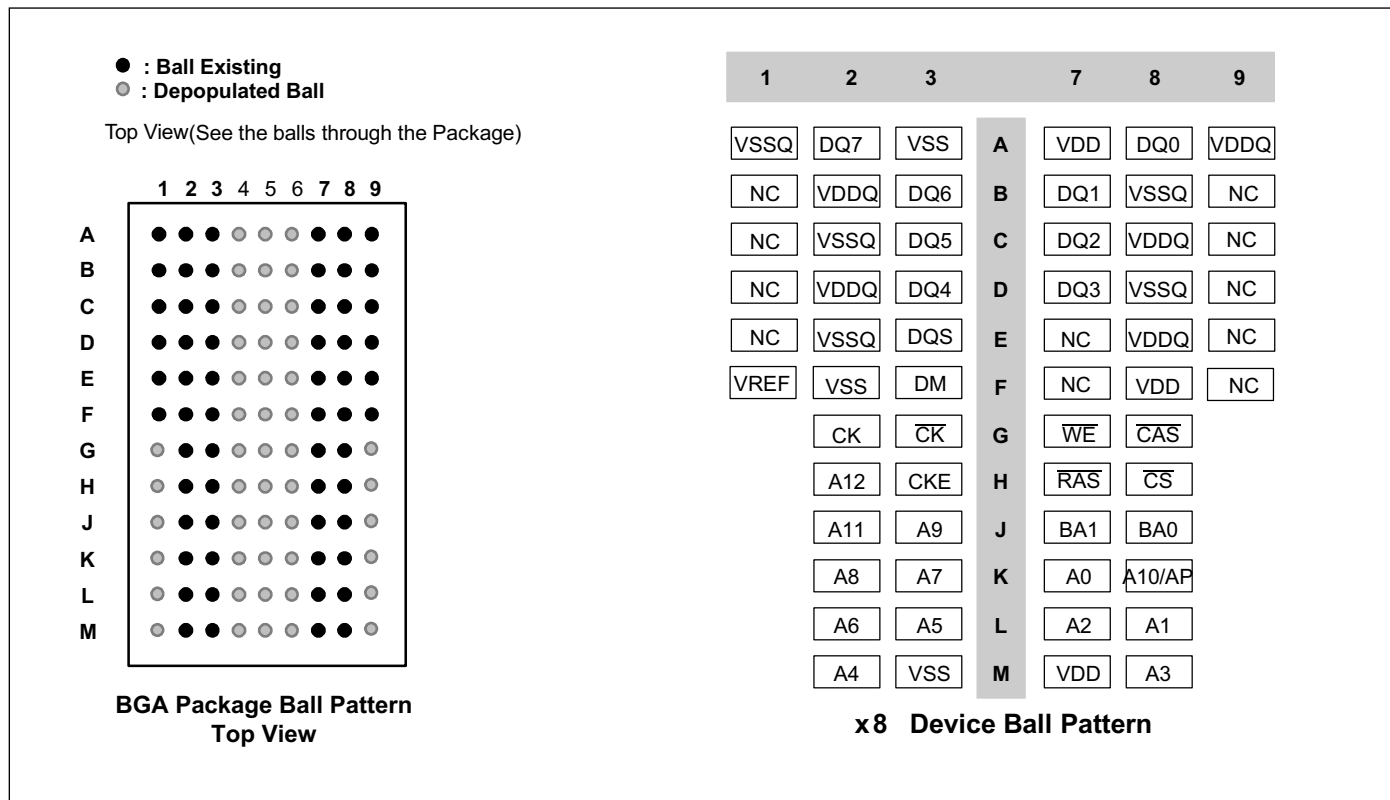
● : Ball Existing
○ : Depopulated Ball

Top View(See the balls through the Package)

1 2 3 4 5 6 7 8 9

A
B
C
D
E
F
G
H
J
K
L
M

BGA Package Ball Pattern
Top View

| 1 | 2 | 3 | | 7 | 8 | 9 |
|---|---|---|---|---|---|---|
| VSSQ | DQ7 | VSS | A | VDD | DQ0 | VDDQ |
| NC | VDDQ | DQ6 | B | DQ1 | VSSQ | NC |
| NC | VSSQ | DQ5 | C | DQ2 | VDDQ | NC |
| NC | VDDQ | DQ4 | D | DQ3 | VSSQ | NC |
| NC | VSSQ | DQS | E | NC | VDDQ | NC |
| VREF | VSS | DM | F | NC | VDD | NC |
| | CK | $\overline{CK}$ | G | $\overline{WE}$ | $\overline{CAS}$ | |
| | A12 | CKE | H | $\overline{RAS}$ | $\overline{CS}$ | |
| | A11 | A9 | J | BA1 | BA0 | |
| | A8 | A7 | K | A0 | A10/AP | |
| | A6 | A5 | L | A2 | A1 | |
| | A4 | VSS | M | VDD | A3 | |

x8 Device Ball Pattern